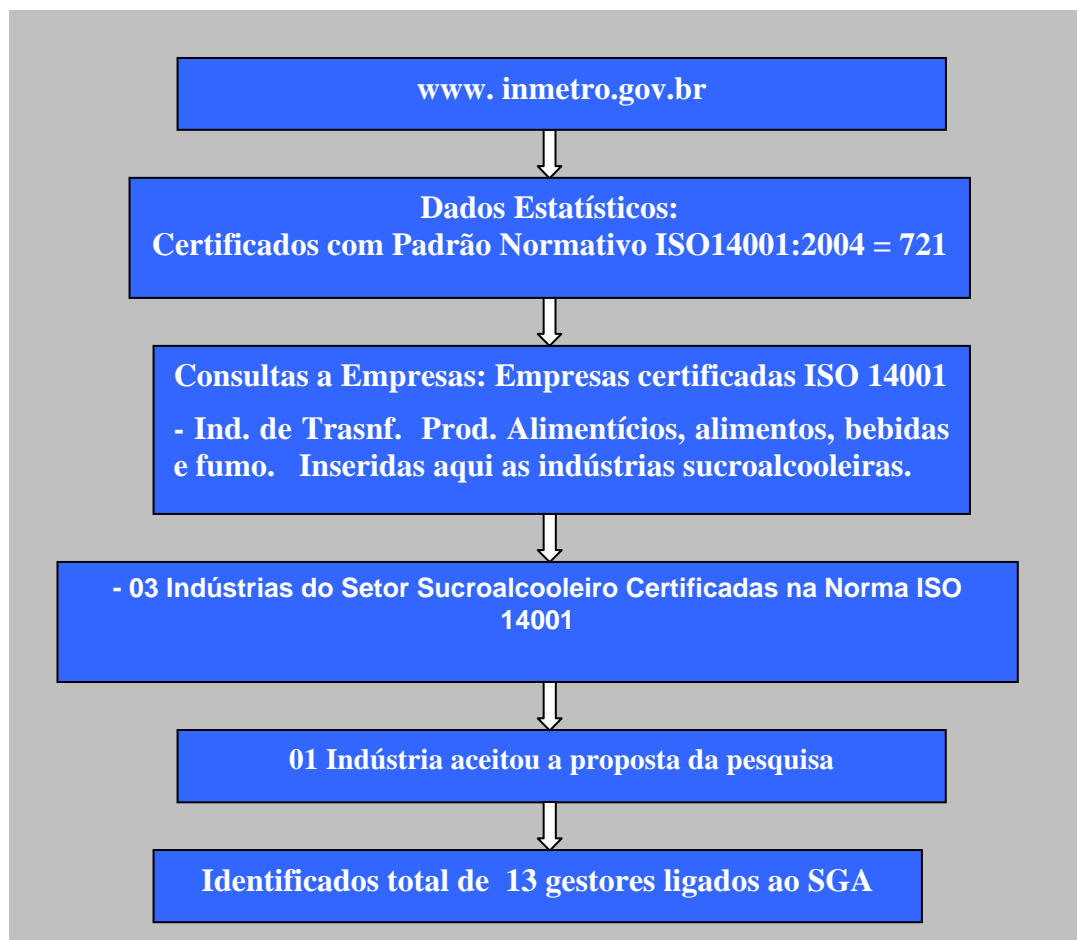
www. inmetro.gov.br

Dados Estatísticos:
Certificados com Padrão Normativo ISO14001:2004 = 721

Consultas a Empresas: Empresas certificadas ISO 14001

- Ind. de Trasnf. Prod. Alimentícios, alimentos, bebidas e fumo. Inseridas aqui as indústrias sucroalcooleiras.

- 03 Indústrias do Setor Sucroalcooleiro Certificadas na Norma ISO 14001

01 Indústria aceitou a proposta da pesquisa

Identificados total de 13 gestores ligados ao SGA